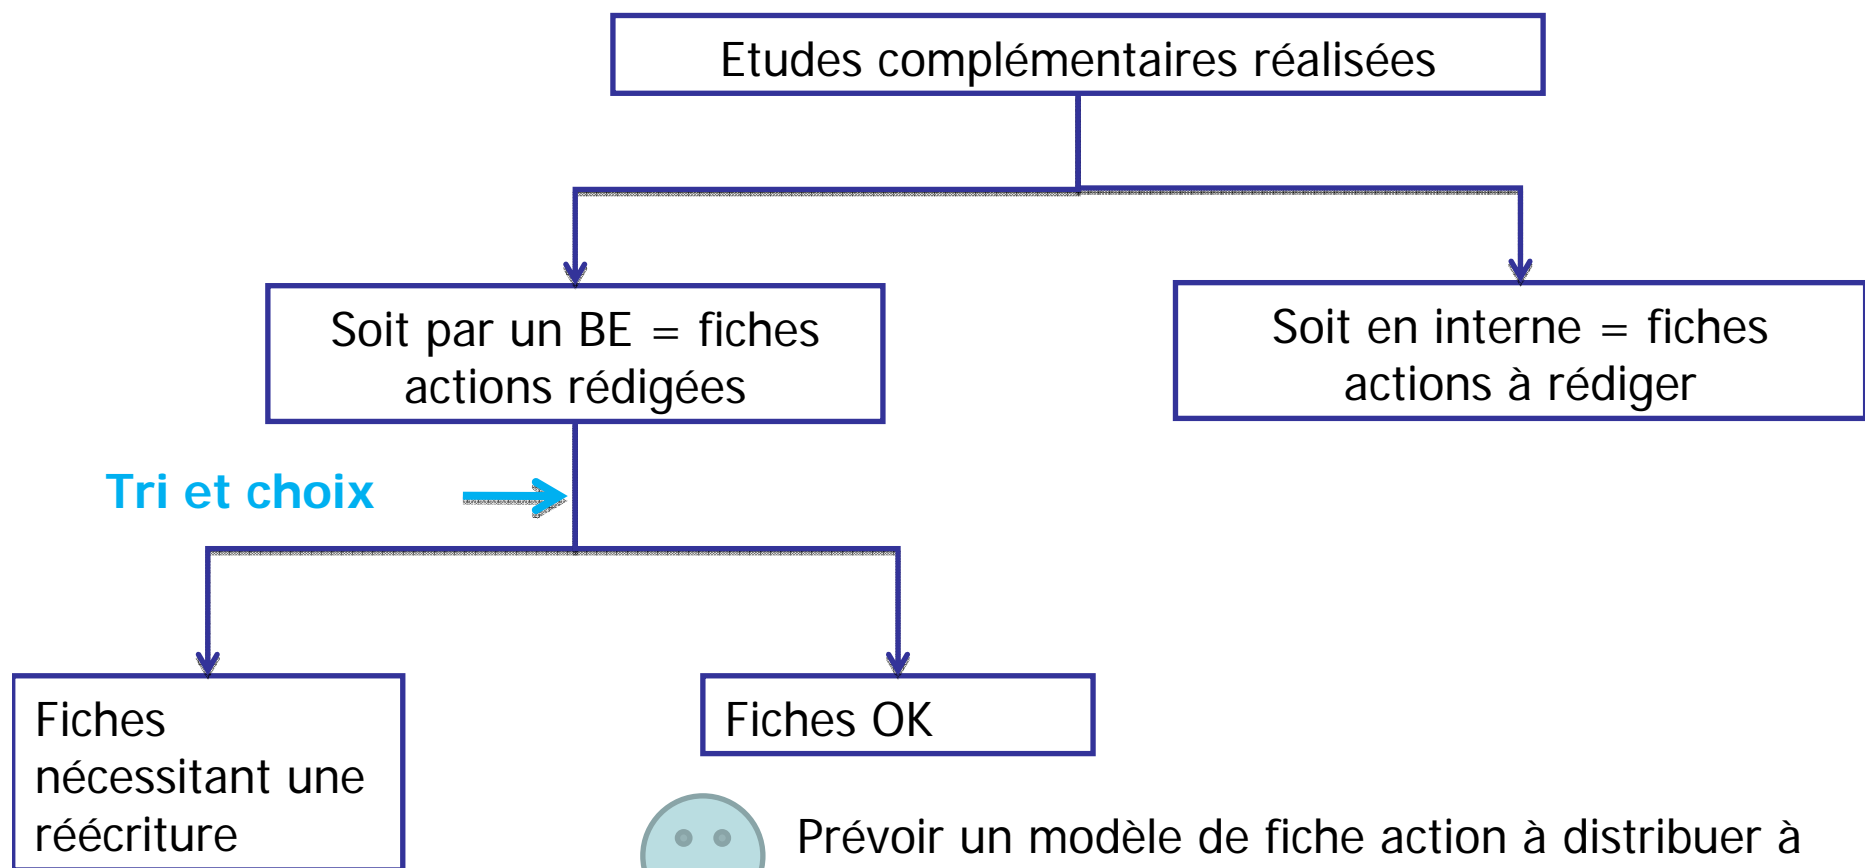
Etudes complémentaires réalisées

Soit par un BE = fiches actions rédigées

Soit en interne = fiches actions à rédiger

Tri et choix

Fiches nécessitant une réécriture

Fiches OK

Prévoir un modèle de fiche action à distribuer à